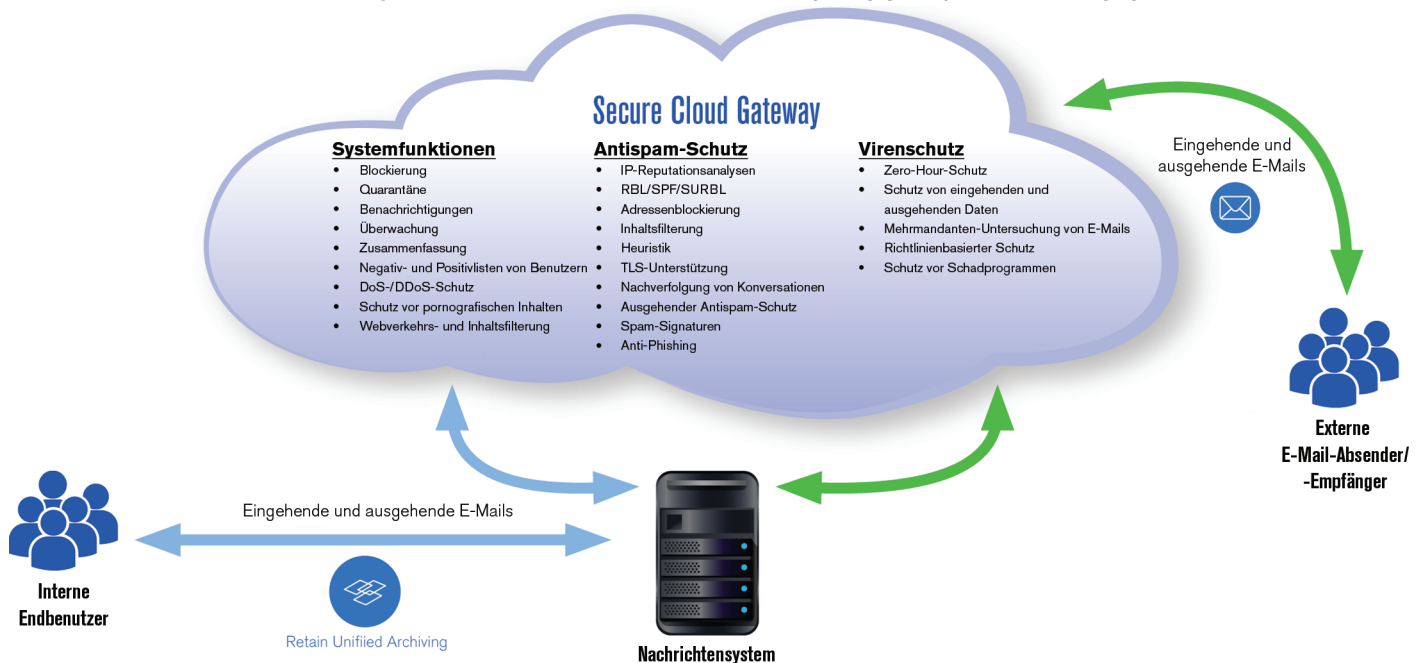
Secure Cloud Gateway

Systemfunktionen
- Blockierung
- Quarantäne
- Benachrichtigungen
- Überwachung
- Zusammenfassung
- Negativ- und Positivlisten von Benutzern
- DoS-/DDoS-Schutz
- Schutz vor pornografischen Inhalten
- Webverkehrs- und Inhaltsfilterung

Antispam-Schutz
- IP-Reputationsanalysen
- RBL/SPF/SURBL
- Adressenblockierung
- Inhaltsfilterung
- Heuristik
- TLS-Unterstützung
- Nachverfolgung von Konversationen
- Ausgehender Antispam-Schutz
- Spam-Signaturen
- Anti-Phishing

Virenschutz
- Zero-Hour-Schutz
- Schutz von eingehenden und ausgehenden Daten
- Mehrmandanten-Untersuchung von E-Mails
- Richtlinienbasierter Schutz
- Schutz vor Schadprogrammen

Eingehende und ausgehende E-Mails

Externe E-Mail-Absender/ -Empfänger

Eingehende und ausgehende E-Mails

Interne Endbenutzer

Retain Unifiied Archiving

Nachrichtensystem